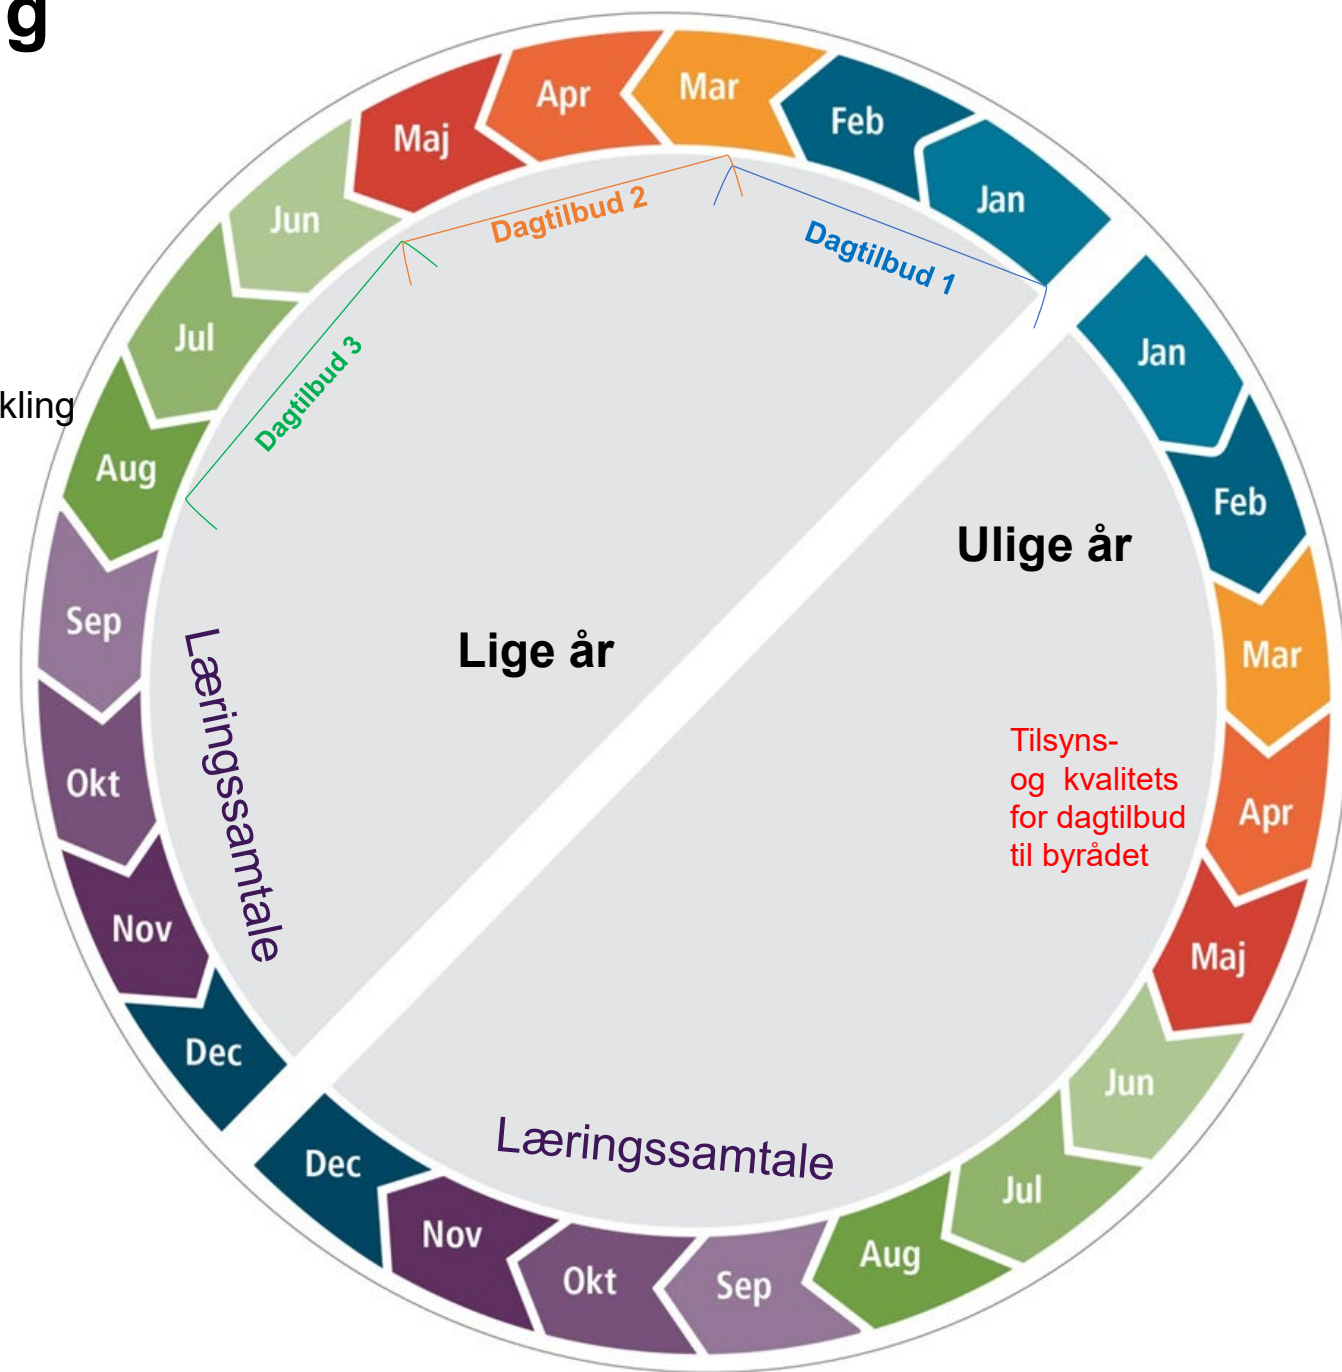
g

kling

Maj
Apr
Mar
Feb
Jan

Dagtilbud 2
Dagtilbud 1
Dagtilbud 3

Jun
Jul
Aug
Sep
Okt
Nov
Dec

Jan
Feb
Mar
Apr
Maj
Jun
Jul
Aug
Sep
Okt
Nov
Dec

Ulige år

Lige år

Læringssamtale

Tilsyns- og kvalitets for dagtilbud til byrådet

Læringssamtale